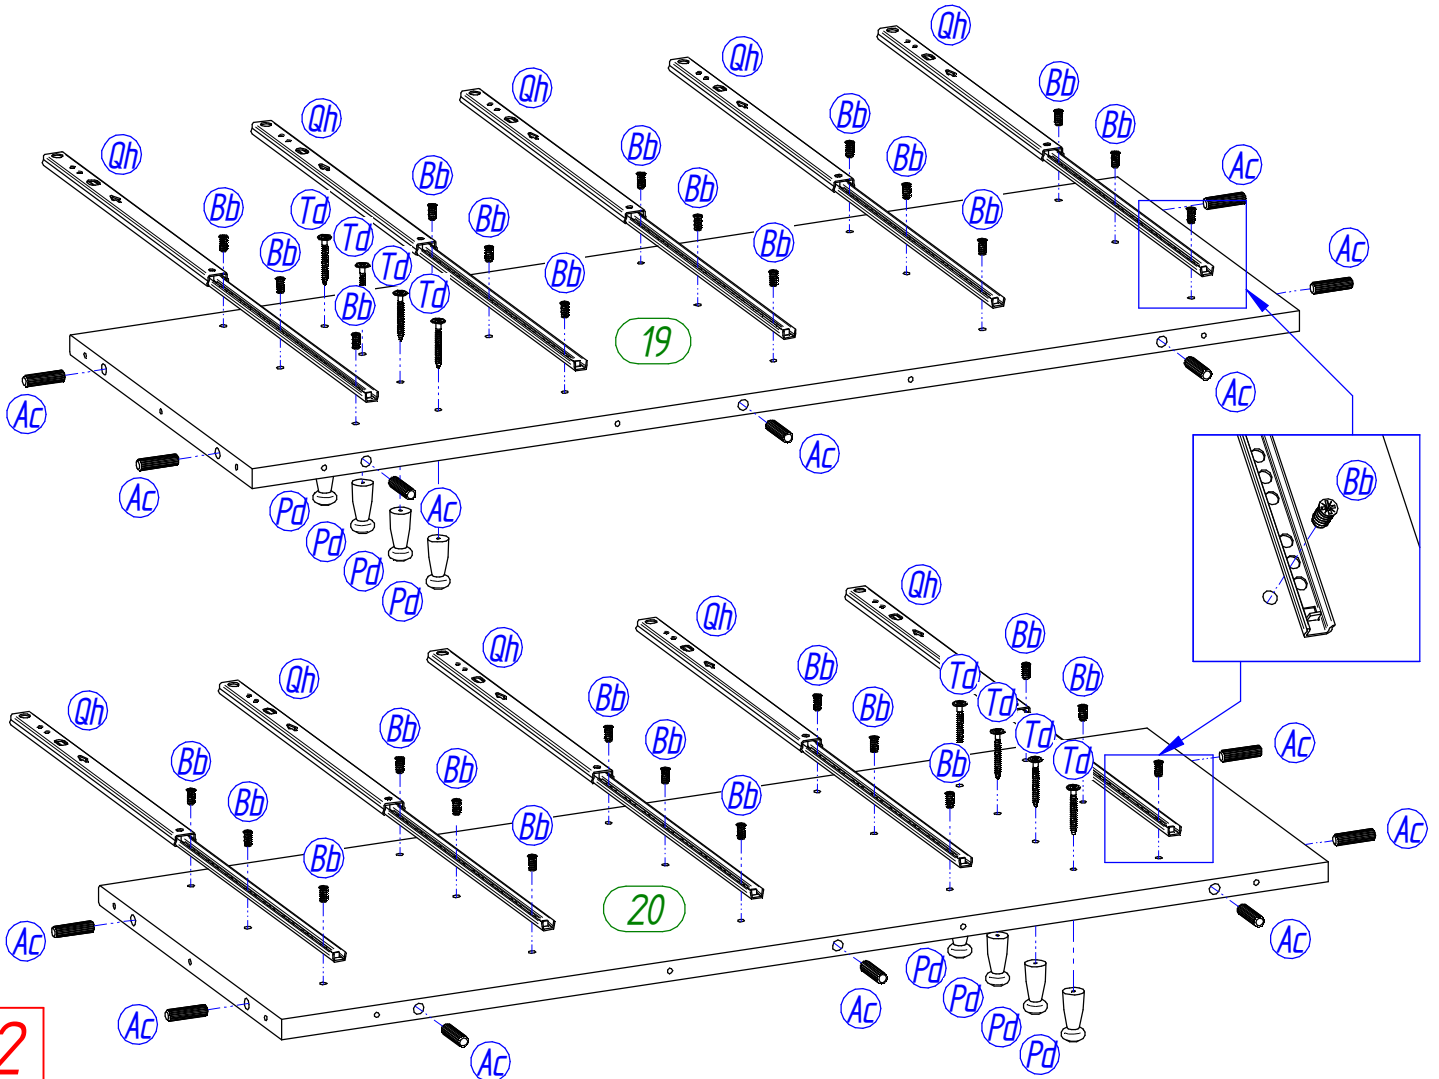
Qh
Qh
Qh
Qh
Qh
Bb
Bb
Bb
Bb
Bb
Bb
Bb
Bb
Bb
Bb
Bb
Bb
Td
Td
Td
Td
Ac
Ac
19
Ac
Ac
Ac
Ac
Ac
Bb
Pd
Pd
Pd
Pd
Qh
Qh
Qh
Qh
Qh
Bb
Bb
Bb
Bb
Bb
Bb
Bb
Bb
Bb
Bb
Bb
Bb
Td
Td
Td
Td
Ac
Ac
20
Ac
Ac
Ac
Ac
Ac
Pd
Pd
Pd
Pd
2